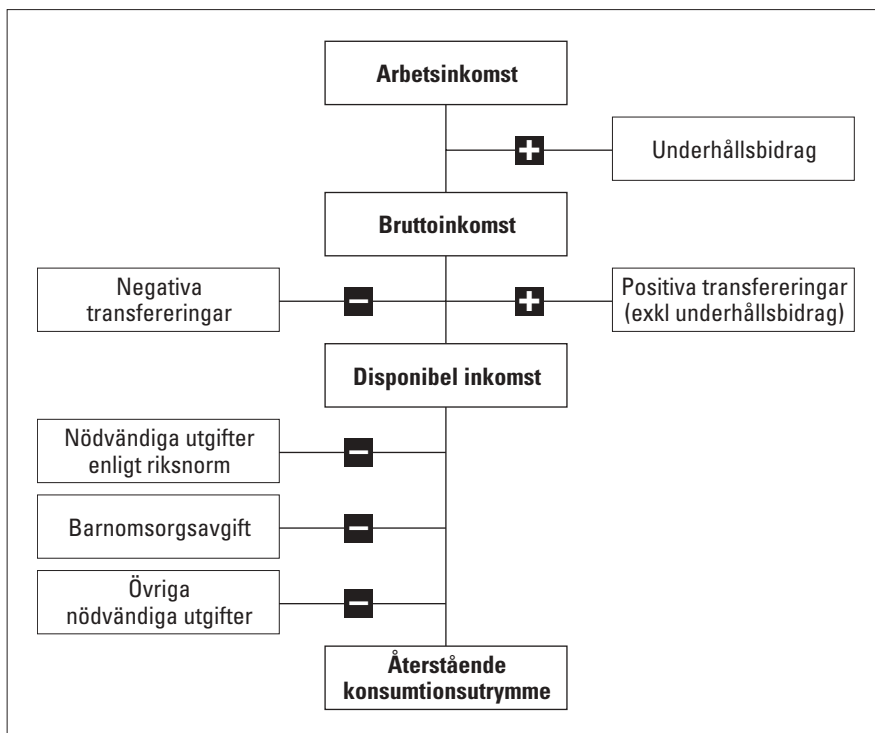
Arbetsinkomst

+

Underhållsbidrag

Bruttoinkomst

Negativa transfereringar

−

+

Positiva transfereringar (exkl underhållsbidrag)

Disponibel inkomst

Nödvändiga utgifter enligt riksnorm

−

Barnomsorgsavgift

−

Övriga nödvändiga utgifter

−

Återstående konsumtionsutrymme